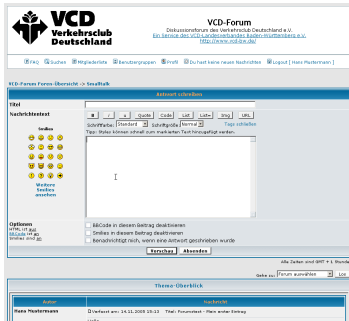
VCD Verkehrsclub Deutschland

VCD-Forum
Diskussionsforum des Verkehrsclub Deutschland e.V.
Ein Service des VCD Landesverbandes Baden-Württemberg e.V.
http://www.vcd-bw.de/

FAQ Suchen Mitgliederliste Benutzergruppen Profil Du hast keine neuen Nachrichten Logout [ Hans Mustermann ]

VCD-Forum Foren-Übersicht -> Smalltalk

Antwort schreiben

Titel

Nachrichtentext

Smilies

Weitere Smilies ansehen

B i u Quote Code List List= Img URL
Schriftfarbe: Standard Schriftgröße: Normal Tags schließen
Tipp: Styles können schnell zum markierten Text hinzugefügt werden.

Optionen
HTML ist aus
BBCode ist an
Smilies sind an

BBCode in diesem Beitrag deaktivieren
Smilies in diesem Beitrag deaktivieren
Benachrichtigt mich, wenn eine Antwort geschrieben wurde

Vorschau Absenden

Alle Zeiten sind GMT + 1 Stunde

Gehe zu: Forum auswählen Los

Thema-Überblick

Autor
Nachricht

Hans Mustermann
Verfasst am: 14.11.2005 15:13 Titel: Forumstest - Mein erster Eintrag